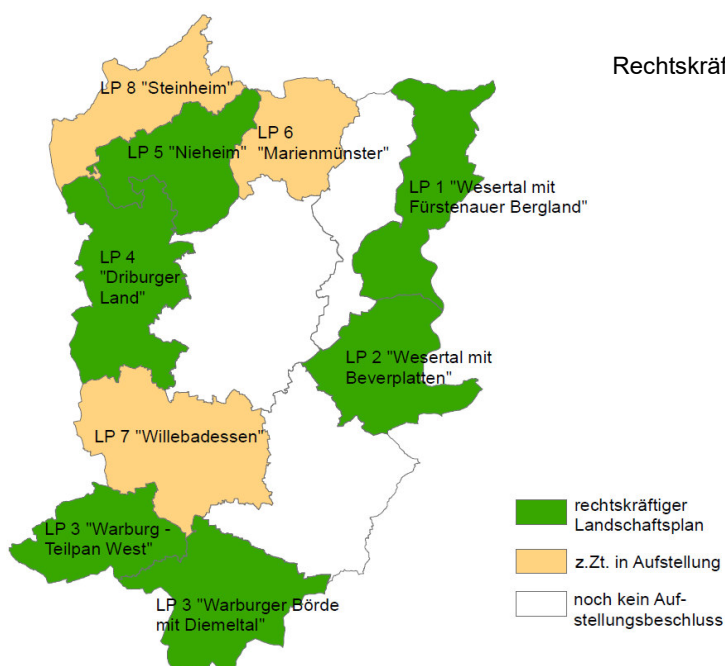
Rechtskräf

LP 8 "Steinheim"

LP 5 "Nieheim"

LP 6 "Marienmünster"

LP 1 "Wesertal mit Fürstenauer Bergland"

LP 4 "Driburger Land"

LP 2 "Wesertal mit Beverplatten"

LP 7 "Willebadessen"

LP 3 "Warburg - Teilpan West"

LP 3 "Warburger Börde mit Diemeltal"

rechtskräftiger Landschaftsplan

z.Zt. in Aufstellung

noch kein Aufstellungsbeschluss